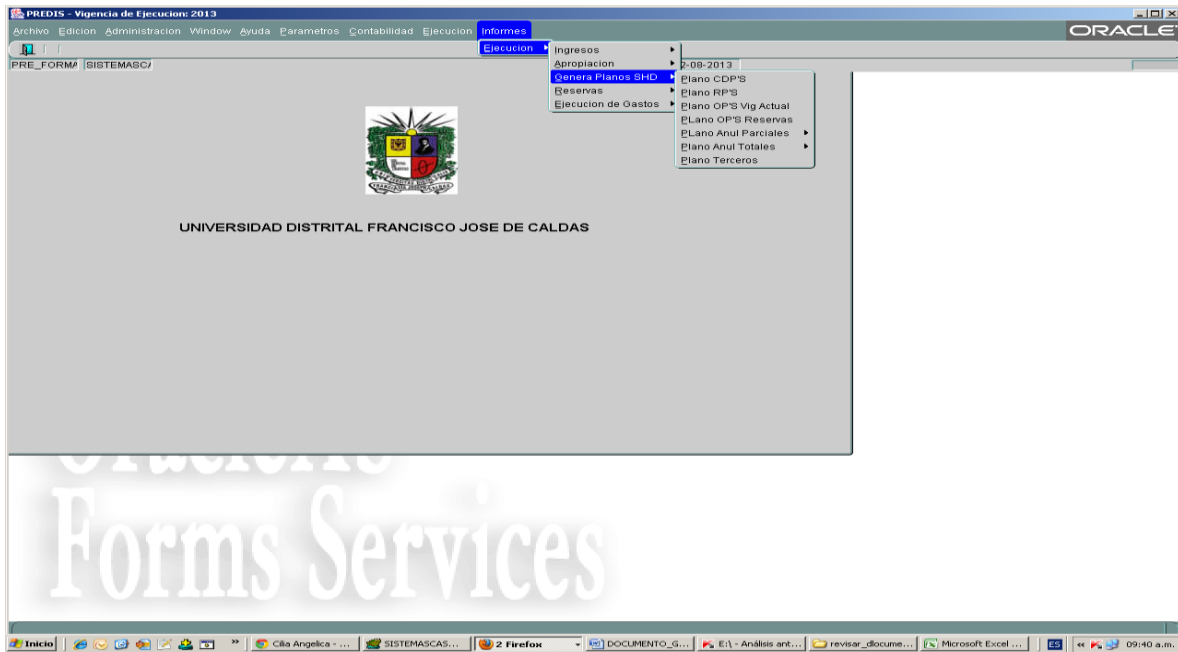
PREDIS - Vigencia de Ejecucion: 2013

Archivo Edicion Administracion Window Ayuda Parametros Contabilidad Ejecucion Informes

ORACLE

Ejecucion

Ingresos
Apropiacion
Genera Planos SHD
Reservas
Ejecucion de Gastos

Plano CDP'S
Plano RP'S
Plano OP'S Vig Actual
PLano OP'S Reservas
PLano Anul Parciales
Plano Anul Totales
Plano Terceros

PRE_FORM/ SISTEMASC/

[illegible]2-08-2013

UNIVERSIDAD DISTRITAL FRANCISCO JOSE DE CALDAS

Forms Services

Inicio | Cilia Angelica - ... | SISTEMASCAS... | 2 Firefox | DOCUMENTO_G... | E:\ - Análisis ant... | revisar_documе... | Microsoft Excel ... | ES | 09:40 a.m.